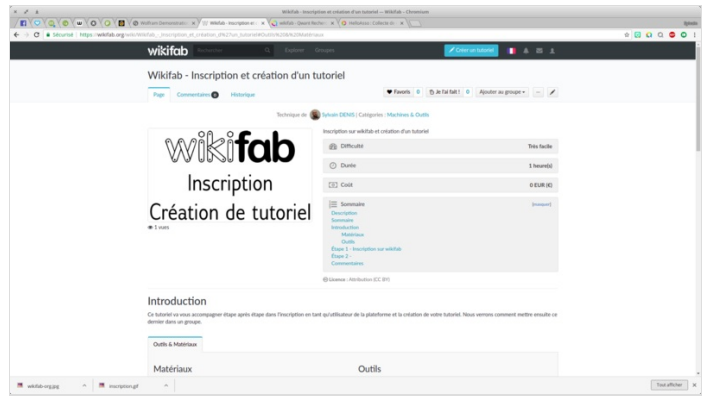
Wikifab - Inscription et création d'un tutoriel — Wikifab - Chromium

Wolfram Demonstration | Wikifab - Inscription et c | wikifab - Qwant Recher | HelloAsso : Collecte d

Sécurisé | https://wikifab.org/wiki/Wikifab_-_Inscription_et_création_d%27un_tutoriel#Outils%20&%20Matériaux

wikifab Rechercher Explorer Groupes Créer un tutoriel

Wikifab - Inscription et création d'un tutoriel

Page Commentaires 0 Historique

Favoris 0 Je l'ai fait ! 0 Ajouter au groupe

Technique de Sylvain DENIS | Catégories : Machines & Outils

wikifab Inscription Création de tutoriel

1 vues

Inscription sur wikifab et création d'un tutoriel

Difficulté Très facile

Durée 1 heure(s)

Coût 0 EUR (€)

Sommaire [masquer]
Description
Sommaire
Introduction
Matériaux
Outils
Étape 1 - Inscription sur wikifab
Étape 2 -
Commentaires

Licence : Attribution (CC BY)

Introduction

Ce tutoriel va vous accompagner étape après étape dans l'inscription en tant qu'utilisateur de la plateforme et la création de votre tutoriel. Nous verrons comment mettre ensuite ce dernier dans un groupe.

Outils & Matériaux

Matériaux

Outils

wikifab-org.jpg inscription.gif Tout afficher